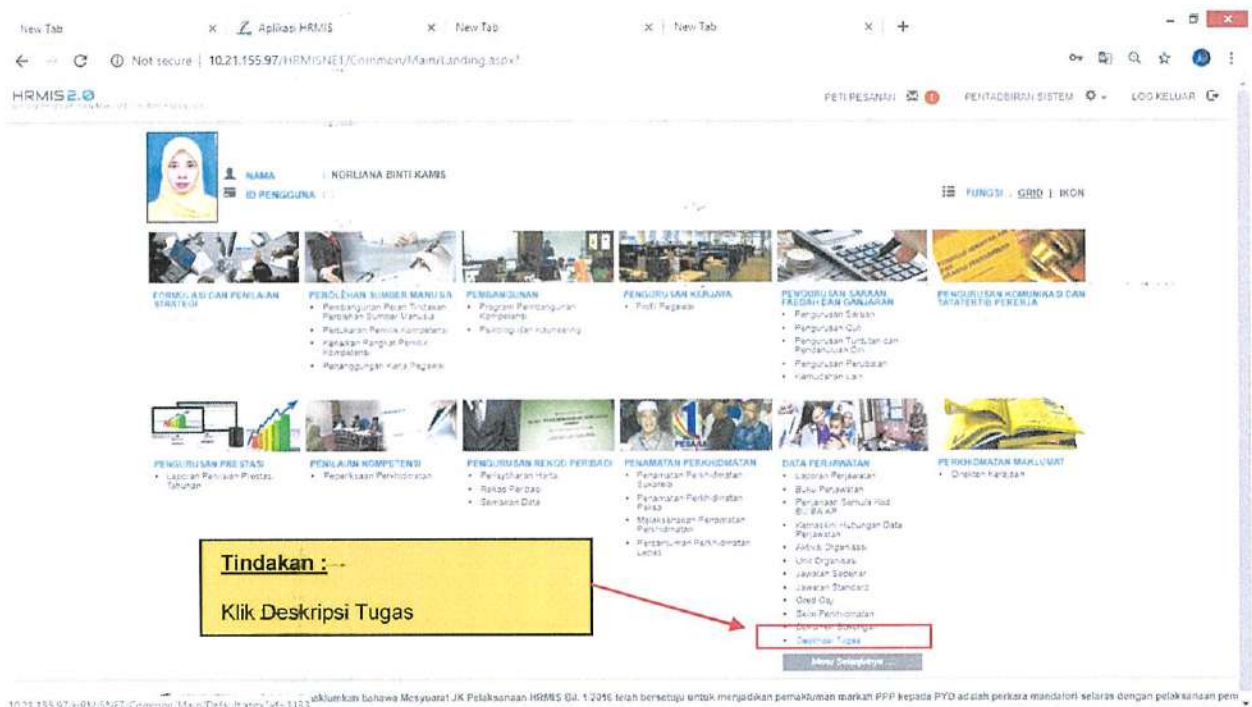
New Tab × Aplikasi HRMIS × New Tab × New Tab × +

Not secure | 10.21.155.97/HRMISNET/Common/Main/Landing.aspx?

HRMIS2.0

PETI PESANAN PENTADBIRAN SISTEM LOG KELUAR

NAMA : NORLIANA BINTI KAMIS
ID PENGGUNA :

FUNGSI | GRID | IKON

FORMULASI DAN PENILAIAN STRATEGI

PEROLEHAN SUMBER MANUSIA
• Pembangunan Pelan Tindakan Perolehan Sumber Manusia
• Perolehan Pemilik Kompetensi
• Kenaikan Pangkat Pemilik Kompetensi
• Penanggungan Kerja Pegawai

PEMBANGUNAN
• Program Pembangunan Kompetensi
• Psikologi dan Kaunseling

PENGURUSAN KERJAYA
• Profil Pegawai

PENGURUSAN SARAAN, FAEDAH DAN GANJARAN
• Pengurusan Saraan
• Pengurusan Cuti
• Pengurusan Tuntutan dan Pendahuluan Diri
• Pengurusan Perubatan
• Kemudahan Lain

PENGURUSAN KOMUNIKASI DAN TATATERTIB PEKERJA

PENGURUSAN PRESTASI
• Laporan Penilaian Prestasi Tahunan

PENILAIAN KOMPETENSI
• Peperiksaan Perkhidmatan

PENGURUSAN REKOD PERIBADI
• Perisytiharan Harta
• Rekod Peribadi
• Semakan Data

PENAMATAN PERKHIDMATAN
• Penamatan Perkhidmatan Sukarela
• Penamatan Perkhidmatan Paksa
• Melaksanakan Penamatan Perkhidmatan
• Pengumuman Perkhidmatan Lepas

DATA PERJAWATAN
• Laporan Perjawatan
• Buku Perjawatan
• Penjanaan Semula Had BU BA AP
• Kemaskini Hubungan Data Perjawatan
• Aktiviti Organisasi
• Unit Organisasi
• Jawatan Sebenar
• Jawatan Standard
• Gred Gaji
• Skim Perkhidmatan
• Senarai Sokongan
• Deskripsi Tugas

Menu Selanjutnya

PERKHIDMATAN MAKLUMAT
• Direktori Kerajaan

Tindakan :

Klik Deskripsi Tugas

10.21.155.97/HRMISNET/Common/Main/Default.aspx?da=3153 ...aklumkan bahawa Mesyuarat JK Pelaksanaan HRMIS Bil. 1/2016 telah bersetuju untuk menjadikan pemakluman markah PPP kepada PYD adalah perkara mandatori selaras dengan pelaksanaan pem